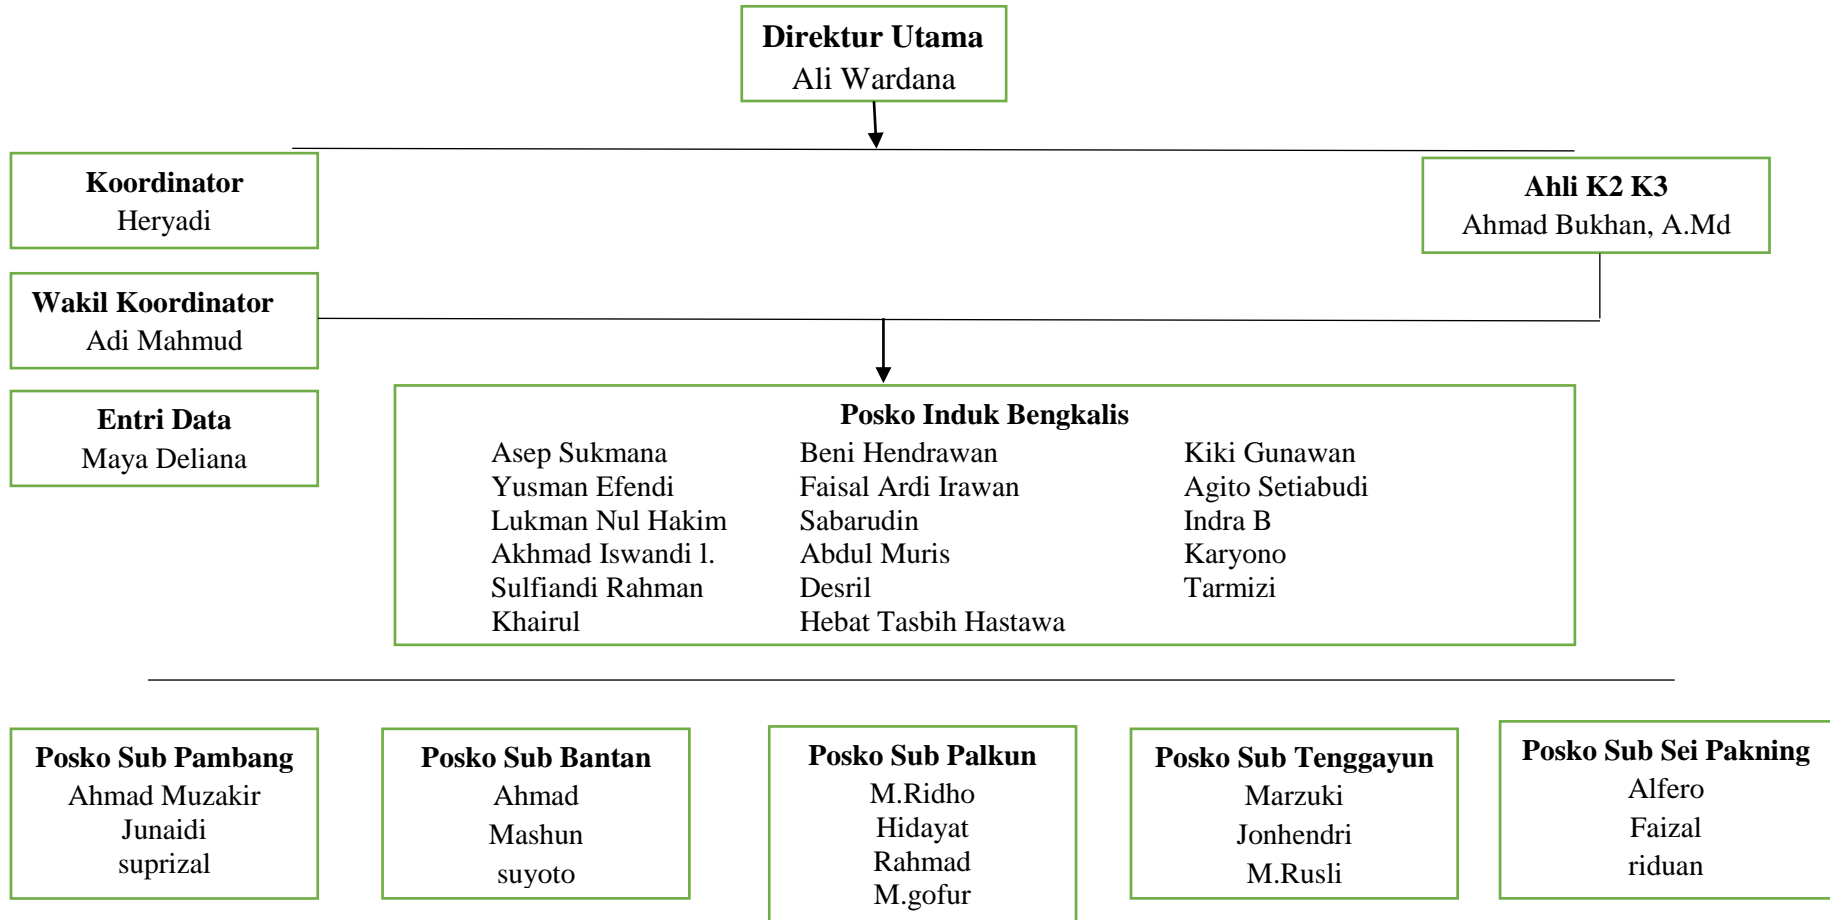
Direktur Utama
Ali Wardana

Koordinator
Heryadi

Ahli K2 K3
Ahmad Bukhan, A.Md

Wakil Koordinator
Adi Mahmud

Entri Data
Maya Deliana

Posko Induk Bengkalis

Asep Sukmana
Yusman Efendi
Lukman Nul Hakim
Akhmad Iswandi l.
Sulfiandi Rahman
Khairul

Beni Hendrawan
Faisal Ardi Irawan
Sabarudin
Abdul Muris
Desril
Hebat Tasbih Hastawa

Kiki Gunawan
Agito Setiabudi
Indra B
Karyono
Tarmizi

Posko Sub Pambang
Ahmad Muzakir
Junaidi
suprizal

Posko Sub Bantan
Ahmad
Mashun
suyoto

Posko Sub Palkun
M.Ridho
Hidayat
Rahmad
M.gofur

Posko Sub Tenggayun
Marzuki
Jonhendri
M.Rusli

Posko Sub Sei Pakning
Alfero
Faizal
riduan